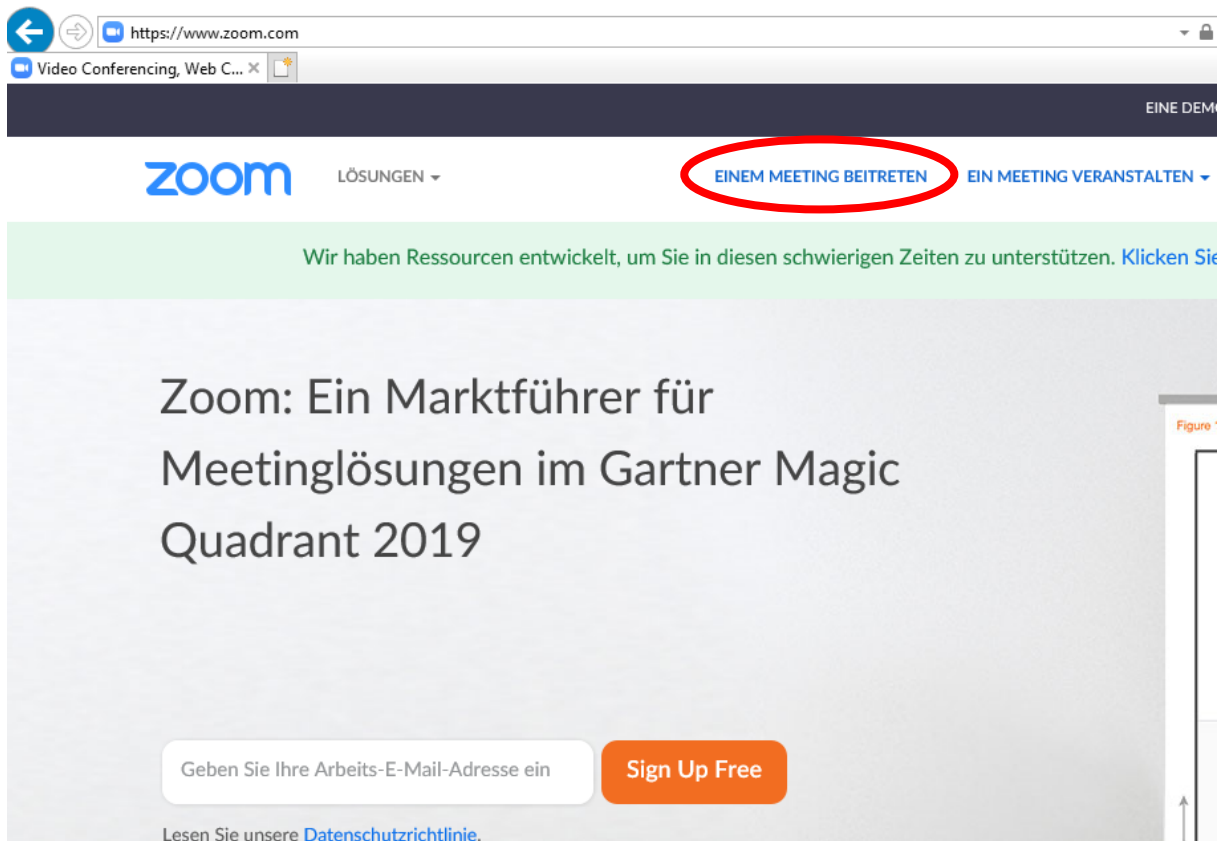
https://www.zoom.com

Video Conferencing, Web C... ×

EINE DEMO

zoom LÖSUNGEN ▾ EINEM MEETING BEITRETEN EIN MEETING VERANSTALTEN ▾

Wir haben Ressourcen entwickelt, um Sie in diesen schwierigen Zeiten zu unterstützen. Klicken Sie

Zoom: Ein Marktführer für Meetinglösungen im Gartner Magic Quadrant 2019

Figure

Geben Sie Ihre Arbeits-E-Mail-Adresse ein

Sign Up Free

Lesen Sie unsere Datenschutzrichtlinie.